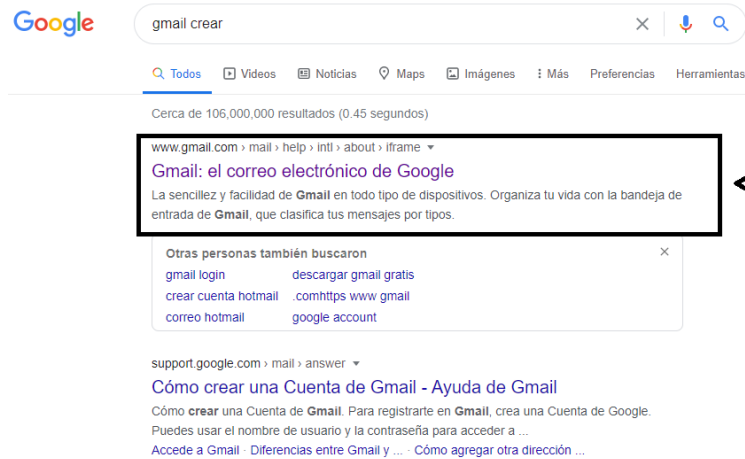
Google

gmail crear

Todos Videos Noticias Maps Imágenes Más Preferencias Herramientas

Cerca de 106,000,000 resultados (0.45 segundos)

www.gmail.com › mail › help › intl › about › iframe

Gmail: el correo electrónico de Google

La sencillez y facilidad de Gmail en todo tipo de dispositivos. Organiza tu vida con la bandeja de entrada de Gmail, que clasifica tus mensajes por tipos.

Otras personas también buscaron

| | |
|---|---|
| gmail login | descargar gmail gratis |
| crear cuenta hotmail | .comhttps www gmail |
| correo hotmail | google account |

support.google.com › mail › answer

Cómo crear una Cuenta de Gmail - Ayuda de Gmail

Cómo crear una Cuenta de Gmail. Para registrarte en Gmail, crea una Cuenta de Google. Puedes usar el nombre de usuario y la contraseña para acceder a ...

Accede a Gmail · Diferencias entre Gmail y ... · Cómo agregar otra dirección ...